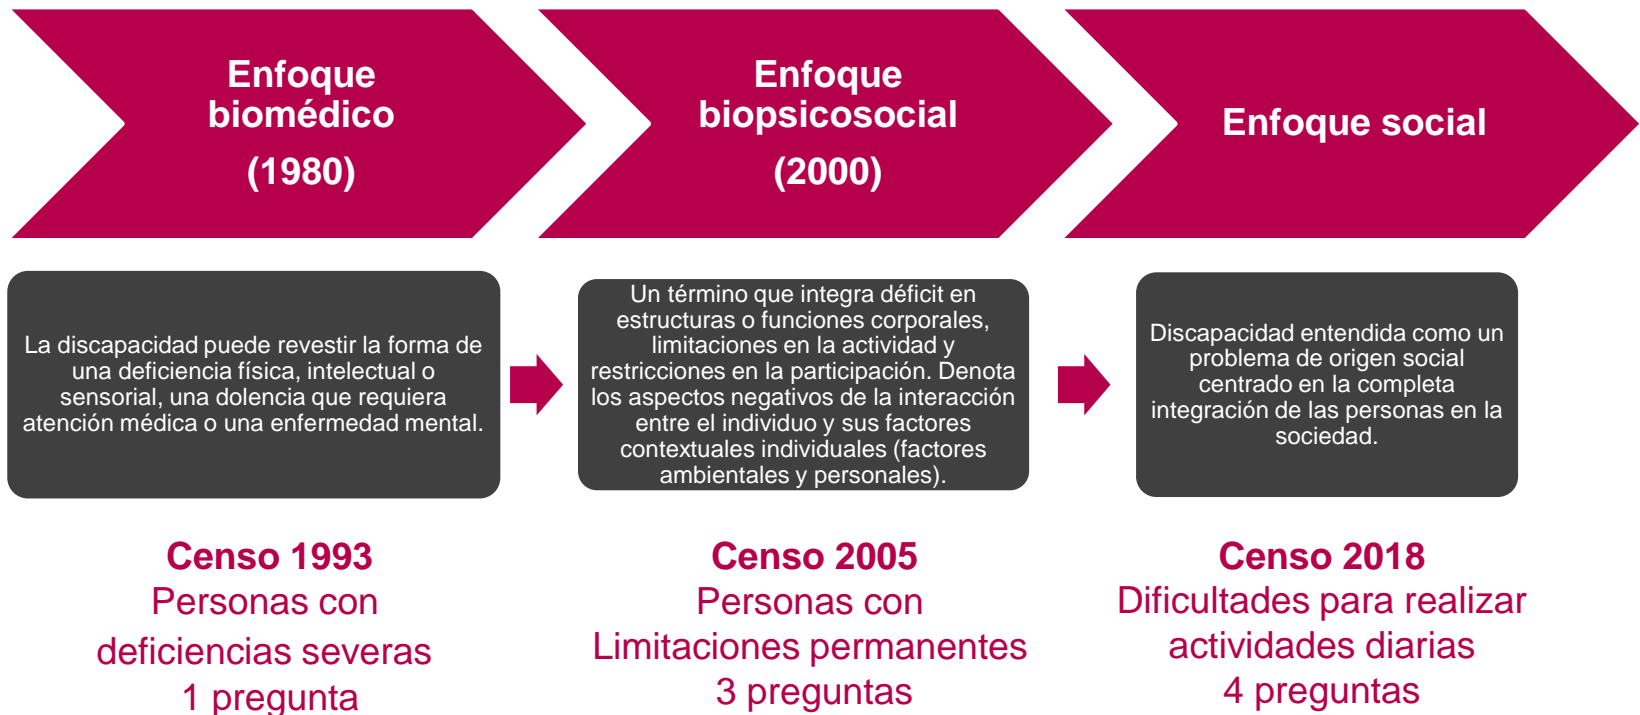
Enfoque biomédico

(1980)

Enfoque biopsicosocial

(2000)

Enfoque social

La discapacidad puede revestir la forma de una deficiencia física, intelectual o sensorial, una dolencia que requiera atención médica o una enfermedad mental.

Un término que integra déficit en estructuras o funciones corporales, limitaciones en la actividad y restricciones en la participación. Denota los aspectos negativos de la interacción entre el individuo y sus factores contextuales individuales (factores ambientales y personales).

Discapacidad entendida como un problema de origen social centrado en la completa integración de las personas en la sociedad.

Censo 1993
Personas con deficiencias severas
1 pregunta

Censo 2005
Personas con Limitaciones permanentes
3 preguntas

Censo 2018
Dificultades para realizar actividades diarias
4 preguntas